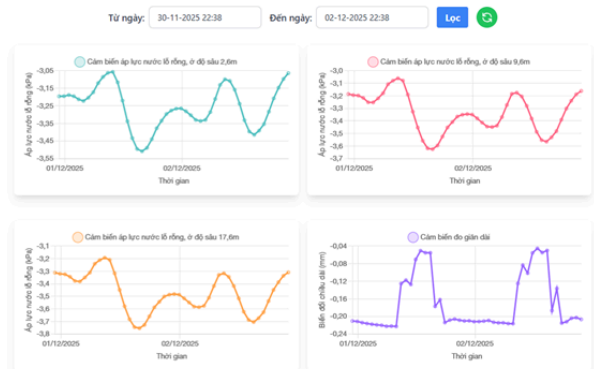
Từ ngày: 30-11-2025 22:38 Đến ngày: 02-12-2025 22:38 Lọc

Cảm biến áp lực nước lỗ rỗng, ở độ sâu 2,6m

Áp lực nước lỗ rỗng (kPa)

-3,05
-3,15
-3,25
-3,35
-3,45
-3,55

01/12/2025
02/12/2025

Thời gian

Cảm biến áp lực nước lỗ rỗng, ở độ sâu 9,6m

Áp lực nước lỗ rỗng (kPa)

-3,0
-3,1
-3,2
-3,3
-3,4
-3,5
-3,6
-3,7

01/12/2025
02/12/2025

Thời gian

Cảm biến áp lực nước lỗ rỗng, ở độ sâu 17,6m

Áp lực nước lỗ rỗng (kPa)

-3,1
-3,2
-3,3
-3,4
-3,5
-3,6
-3,7
-3,8

01/12/2025
02/12/2025

Thời gian

Cảm biến đo giãn dài

Biến đổi chiều dài (mm)

-0,04
-0,08
-0,12
-0,16
-0,20
-0,24

01/12/2025
02/12/2025

Thời gian